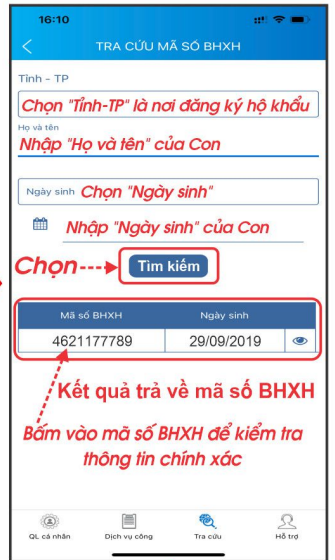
16:10

TRA CỨU MÃ SỐ BHXH

Tỉnh - TP

Chọn "Tỉnh-TP" là nơi đăng ký hộ khẩu

Họ và tên

Nhập "Họ và tên" của Con

Ngày sinh Chọn "Ngày sinh"

Nhập "Ngày sinh" của Con

Chọn

Tìm kiếm

| Mã số BHXH | Ngày sinh |
|---|---|
| 4621177789 | 29/09/2019 |

Kết quả trả về mã số BHXH

Bấm vào mã số BHXH để kiểm tra thông tin chính xác

QL cá nhân

Dịch vụ công

Tra cứu

Hỗ trợ